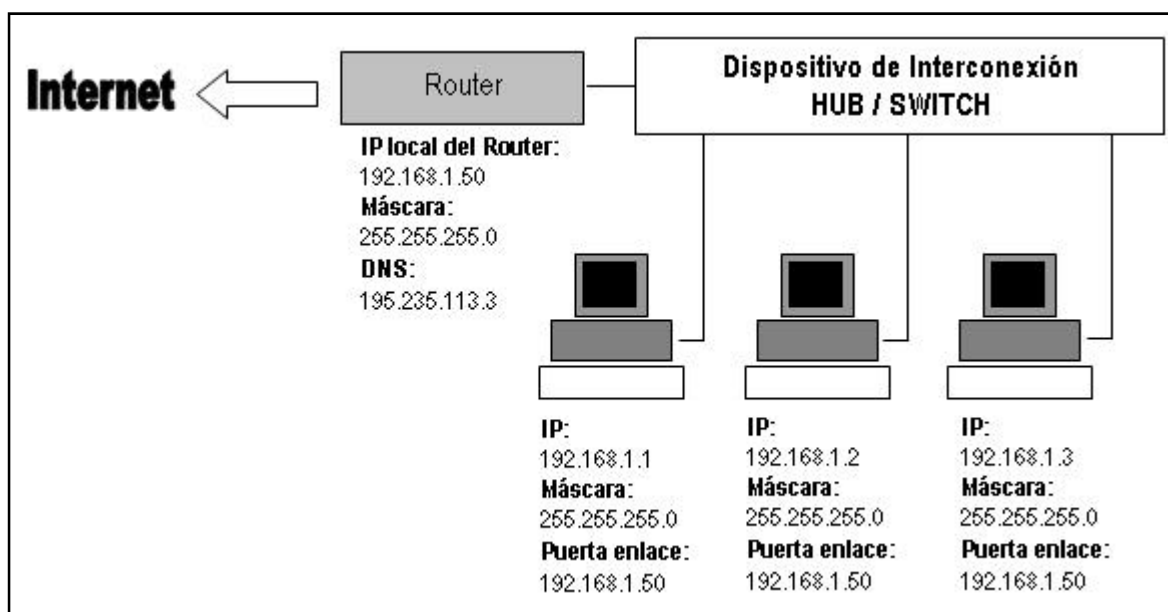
Internet

Router

Dispositivo de Interconexión
HUB / SWITCH

IP local del Router:
192.168.1.50
Máscara:
255.255.255.0
DNS:
195.235.113.3

IP:
192.168.1.1
Máscara:
255.255.255.0
Puerta enlace:
192.168.1.50

IP:
192.168.1.2
Máscara:
255.255.255.0
Puerta enlace:
192.168.1.50

IP:
192.168.1.3
Máscara:
255.255.255.0
Puerta enlace:
192.168.1.50